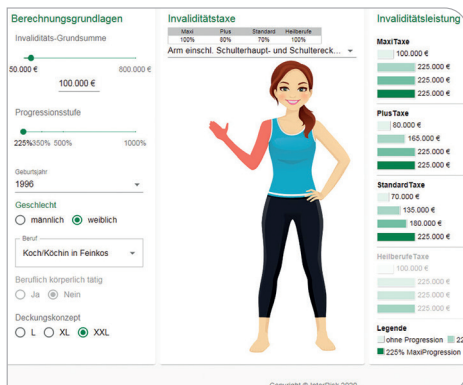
Berechnungsgrundlagen

Invaliditäts-Grundsumme

50.000 €

800.000 €

100.000 €

Progressionsstufe

225%

350%

500%

1000%

Geburtsjahr

1996

Geschlecht

männlich

weiblich

Beruf

Koch/Köchin in Feinkos

Beruflich körperlich tätig

Ja

Nein

Deckungskonzept

L

XL

XXL

Invaliditätstaxe

| Maxi | Plus | Standard | Heilberufe |
|---|---|---|---|
| 100% | 80% | 70% | 100% |

Arm einschl. Schulterhaupt- und Schultereck...

Invaliditätsleistung

MaxiTaxe

100.000 €

225.000 €

225.000 €

225.000 €

PlusTaxe

80.000 €

165.000 €

225.000 €

225.000 €

StandardTaxe

70.000 €

135.000 €

180.000 €

225.000 €

HeilberufeTaxe

100.000 €

225.000 €

225.000 €

225.000 €

Legende

ohne Progression

225% MaxiProgression

Copyright © InterRisk 2020